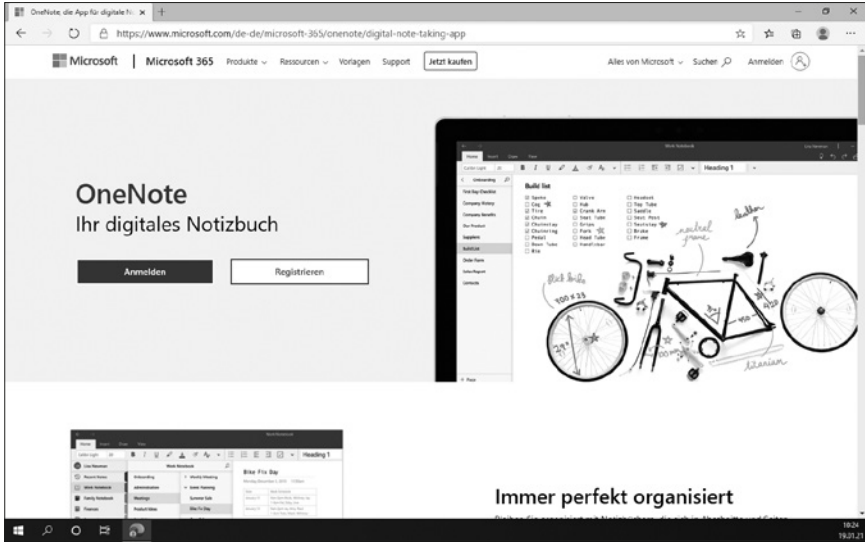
OneNote, die App für digitale N ×

https://www.microsoft.com/de-de/microsoft-365/onenote/digital-note-taking-app

Microsoft | Microsoft 365 Produkte Ressourcen Vorlagen Support Jetzt kaufen

Alles von Microsoft Suchen Anmelden

OneNote
Ihr digitales Notizbuch

Anmelden Registrieren

Build list

Heading 1

Bike Fix Day

Heading 1

Immer perfekt organisiert

10:24
19.01.21